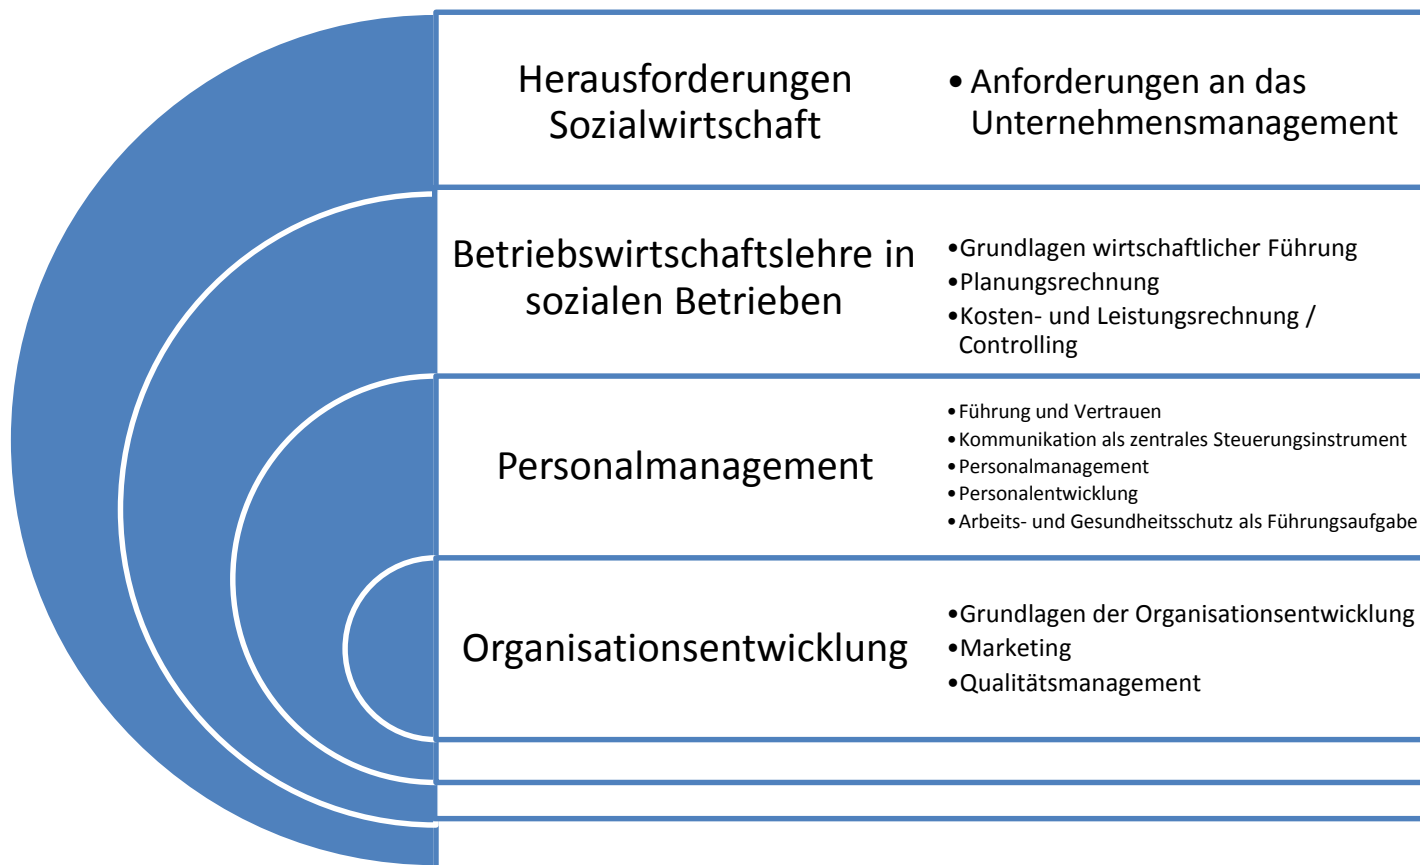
Herausforderungen Sozialwirtschaft

• Anforderungen an das Unternehmensmanagement

Betriebswirtschaftslehre in sozialen Betrieben

• Grundlagen wirtschaftlicher Führung
• Planungsrechnung
• Kosten- und Leistungsrechnung / Controlling

Personalmanagement

• Führung und Vertrauen
• Kommunikation als zentrales Steuerungsinstrument
• Personalmanagement
• Personalentwicklung
• Arbeits- und Gesundheitsschutz als Führungsaufgabe

Organisationsentwicklung

• Grundlagen der Organisationsentwicklung
• Marketing
• Qualitätsmanagement